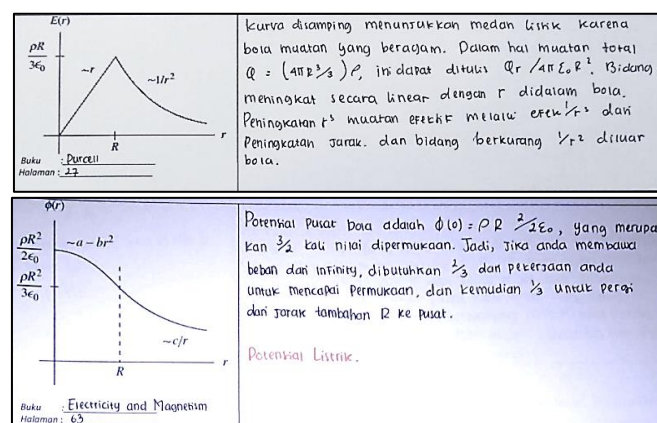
$E(r)$

$\frac{\rho R}{3\epsilon_0}$

$\sim r$

$\sim 1/r^2$

$R$

$r$

Buku : Purcell
Halaman : 27

kurva disamping menunjukkan medan listrik karena bola muatan yang beragam. Dalam hal muatan total $Q = (4\pi R^3/3)\rho$, ini dapat ditulis $Q r / 4\pi \epsilon_0 R^3$. Bidang meningkat secara linear dengan r didalam bola. Peningkatan $r^3$ muatan efektif melalui efek $1/r^2$ dari Peningkatan jarak. dan bidang berkurang $1/r^2$ diluar bola.

$\phi(r)$

$\frac{\rho R^2}{2\epsilon_0}$

$\frac{\rho R^2}{3\epsilon_0}$

$\sim a - br^2$

$\sim c/r$

$R$

$r$

Buku : Electricity and Magnetism
Halaman : 63

Potensial Pusat bola adalah $\phi(0) = \rho R^2 / 2\epsilon_0$, yang merupakan $3/2$ kali nilai dipermukaan. Jadi, Jika anda membawa beban dari infinity, dibutuhkan $2/3$ dari pekerjaan anda untuk mencapai Permukaan, dan kemudian $1/3$ untuk pergi dari jarak tambahan R ke pusat.

Potensial Listrik.